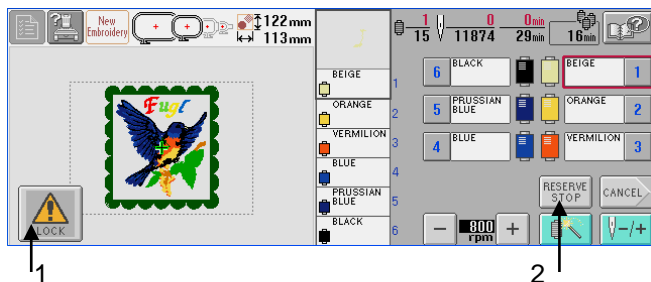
New Embroidery
122mm
113mm
1/15 0/11874 0min/29min 16min
BEIGE 1
ORANGE 2
VERMILION 3
BLUE 4
PRUSSIAN BLUE 5
BLACK 6
6 BLACK
BEIGE 1
5 PRUSSIAN BLUE
ORANGE 2
4 BLUE
VERMILION 3
Fugi
LOCK
RESERVE STOP
CANCEL
800 rpm
−
+
−/+
1
2